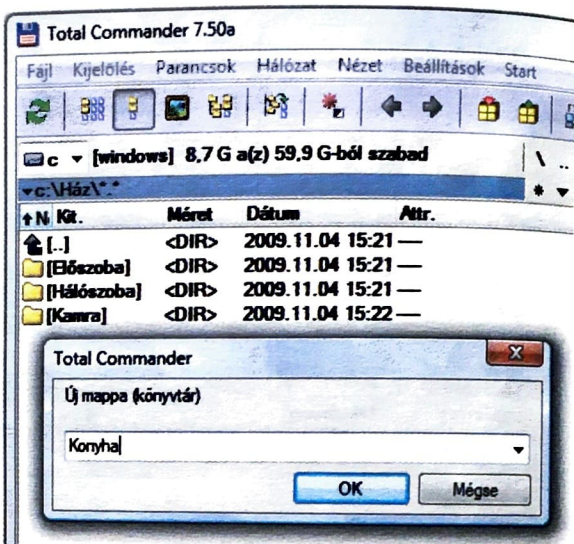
Total Commander 7.50a

Fájl Kijelölés Parancsok Hálózat Nézet Beállítások Start

c [windows] 8,7 G a(z) 59,9 G-ból szabad

c:\Ház\*.*

| ↑N Kit. | Méret | Dátum | Attr. |
|---|---|---|---|
| [..] | <DIR> | 2009.11.04 15:21 | — |
| [Előszoba] | <DIR> | 2009.11.04 15:21 | — |
| [Hálószoba] | <DIR> | 2009.11.04 15:21 | — |
| [Kamra] | <DIR> | 2009.11.04 15:22 | — |

Total Commander

Új mappa (könyvtár)

Konyha

OK Mégse